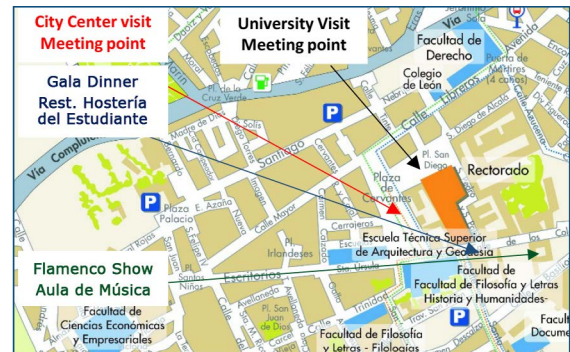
City Center visit
Meeting point

University Visit
Meeting point

Gala Dinner
Rest. Hostería
del Estudiante

Flamenco Show
Aula de Música

Facultad de
Derecho

Colegio
de León

Puerta de
Mártires
(4 caños)

Rectorado

Pl. San
Diego

Plaza
de
Cervantes

Escuela Técnica Superior
de Arquitectura y Geodesia

Facultad de
Facultad de Filosofía y Letras
Historia y Humanidades

Facultad de
Ciencias Económicas
y Empresariales

Facultad de Filosofía
y Letras - Filologías

Facultad
Docum

Vía Complutense

Santiago

Plaza
Palacio

Escritorios

Calle Mayor

Irlandeses

Pl. San
Juan
de
Dios

Cruz Verde

Vía

P

P

P